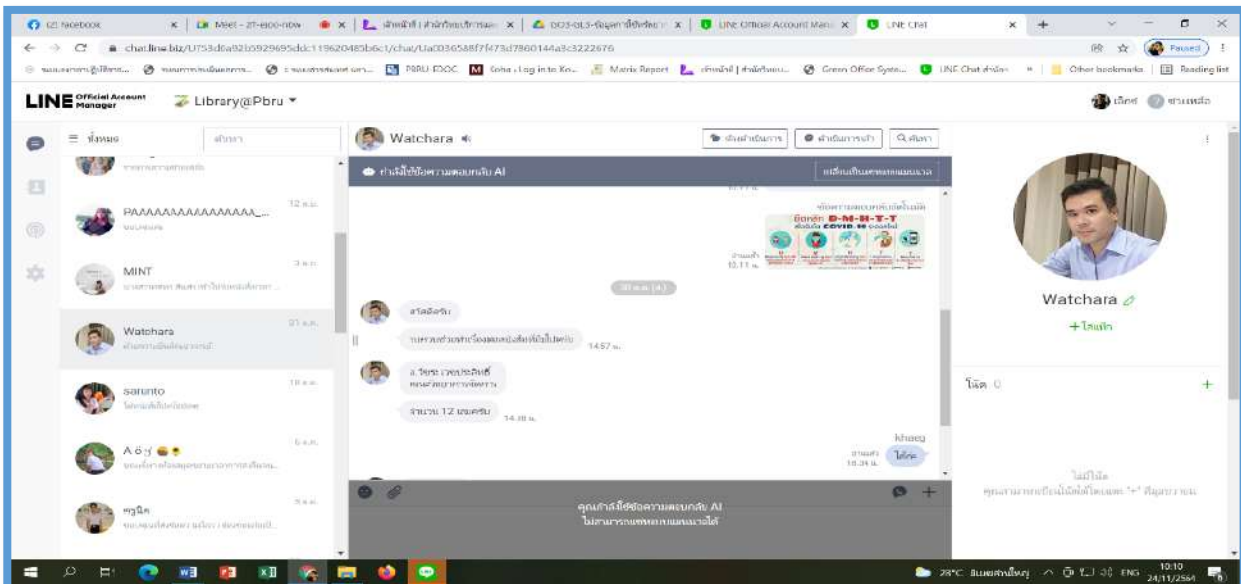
(2) Facebook | Meet - zf-eoo-ntw | หน้าหลัก | สำนักวิทยบริการและ | DO3-OL3-ข้อมูล | LINE Official Account Mana | LINE Chat

chat.line.biz/U753d6a92b5929695ddc119620485b6c1/chat/Ua0036588f7f473d7860144a3c3222676

Paused

PBRU-DOC | Gmail - Log in to Ko... | Matrix Report | Green Office Syste... | LINE Chat | Other bookmarks | Reading list

LINE Official Account Manager

Library@Pbru

Watchara

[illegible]

PAAAAAAAAAAAAAAA_...

12 ส.ค.

MINT

Watchara

sarunto

Aoy

Watchara

กำลังใช้ข้อความตอบกลับ AI

D-M-H-T-T

COVID-19

12.11 น.

สวัสดีครับ

14.57 น.

จำนวน 12 เล่มครับ

14.38 น.

khaeg

ได้ค่ะ

18.34 น.

คุณกำลังใช้ข้อความตอบกลับ AI

Watchara

+ โน้ต

โน้ต 0

28°C ฝนตกเล็กน้อย ENG 10:10 24/11/2564